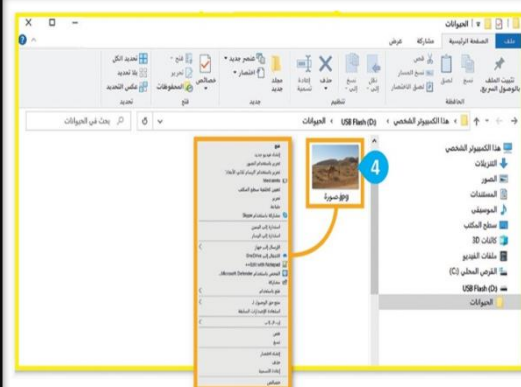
الحيوانات

ملف الصفحة الرئيسية مشاركة عرض

تثبيت الملف بالوصول السريع نسخ لصق قص نسخ المسار لصق الاختصار
الحافظة

نقل إلى نسخ إلى حذف إعادة تسمية
تنظيم

مجلد جديد عنصر جديد اختصار
جديد

خصائص فتح تحرير المحفوظات
فتح

تحديد الكل بلا تحديد عكس التحديد
تحديد

هذا الكمبيوتر الشخصي > USB Flash (D:) > الحيوانات

بحث في الحيوانات

هذا الكمبيوتر الشخصي
التنزيلات
الصور
المستندات
الموسيقى
سطح المكتب
كائنات 3D
ملفات الفيديو
القرص المحلي (C:)
USB Flash (D:)
الحيوانات

4

وضع صورة

فتح
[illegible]
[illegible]
OneDrive
Skype
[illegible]
Windows Defender
إرسال إلى
قص
نسخ
إنشاء اختصار
حذف
إعادة التسمية
خصائص